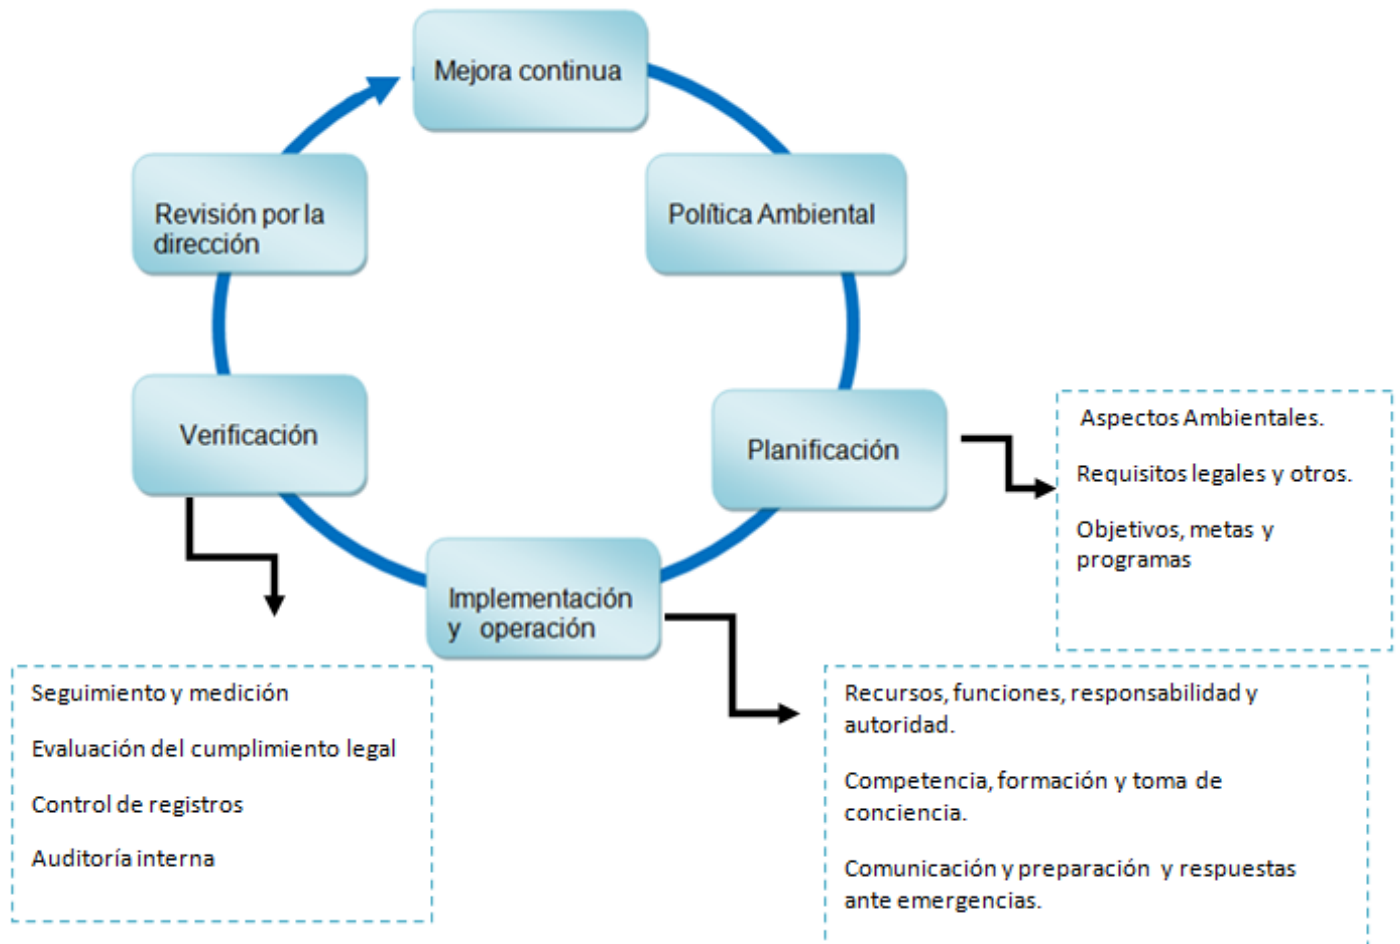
Mejora continua

Política Ambiental

Planificación

Aspectos Ambientales.

Requisitos legales y otros.

Objetivos, metas y programas

Implementación y operación

Recursos, funciones, responsabilidad y autoridad.

Competencia, formación y toma de conciencia.

Comunicación y preparación y respuestas ante emergencias.

Verificación

Seguimiento y medición

Evaluación del cumplimiento legal

Control de registros

Auditoría interna

Revisión por la dirección